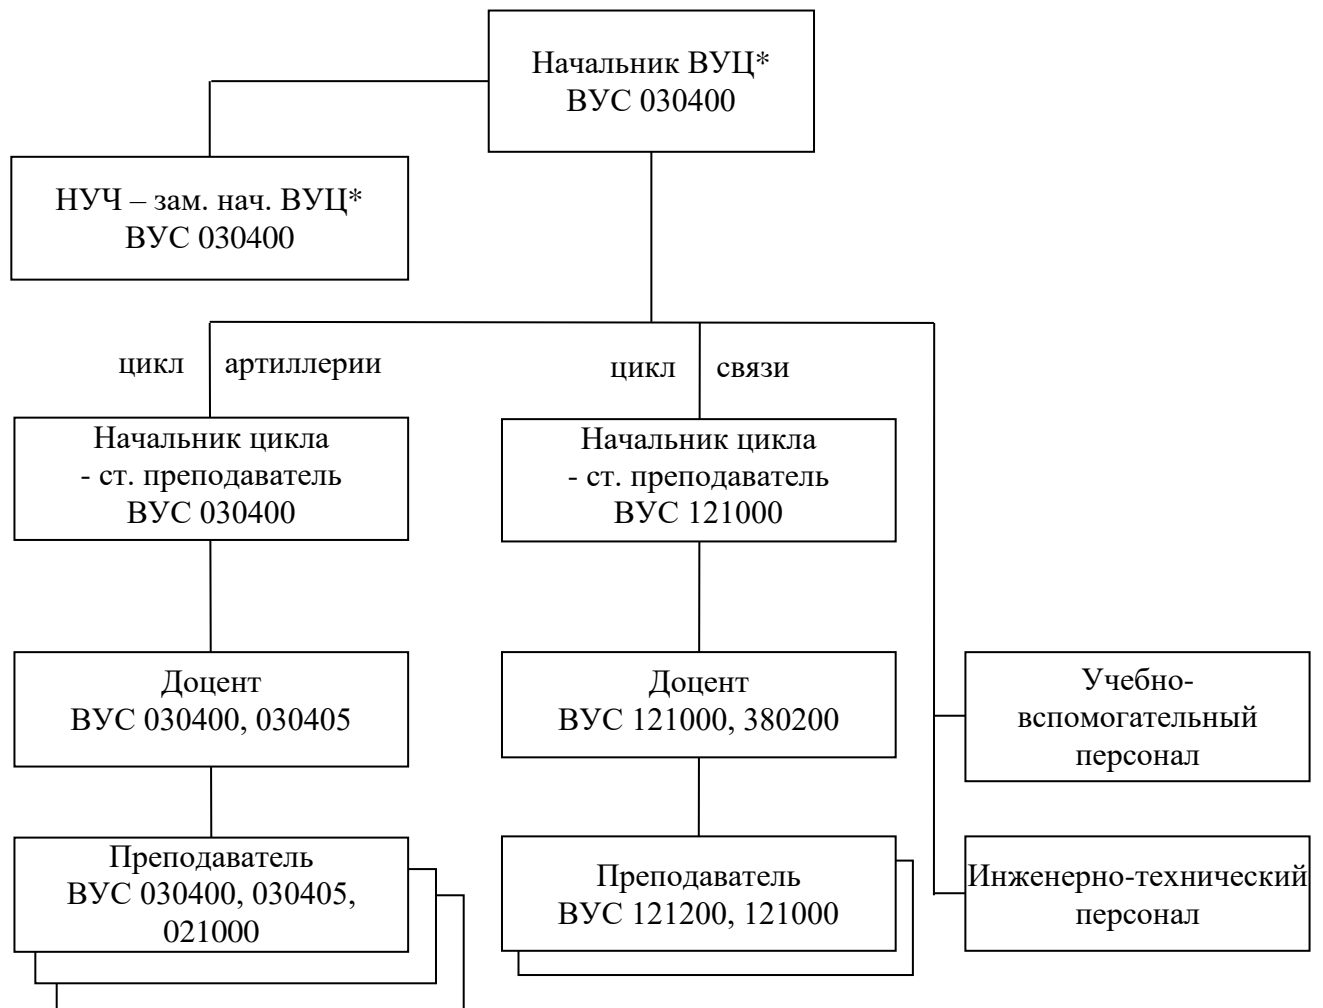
Начальник ВУЦ*
ВУС 030400

НУЧ – зам. нач. ВУЦ*
ВУС 030400

цикл артиллерии

цикл связи

Начальник цикла
- ст. преподаватель
ВУС 030400

Начальник цикла
- ст. преподаватель
ВУС 121000

Доцент
ВУС 030400, 030405

Доцент
ВУС 121000, 380200

Учебно-вспомогательный персонал

Преподаватель
ВУС 030400, 030405, 021000

Преподаватель
ВУС 121200, 121000

Инженерно-технический персонал